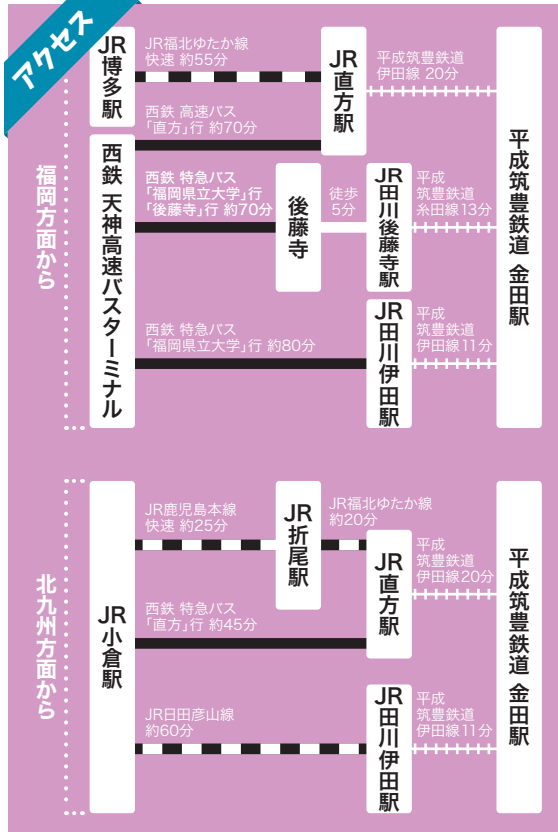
アクセス

福岡方面から

JR博多駅

JR福北ゆたか線
快速 約55分

西鉄 高速バス
「直方」行 約70分

JR直方駅

平成筑豊鉄道
伊田線 20分

西鉄 天神高速バスターミナル

西鉄 特急バス
「福岡県立大学」行
「後藤寺」行 約70分

後藤寺

徒歩
5分

JR田川後藤寺駅

平成
筑豊鉄道
糸田線13分

西鉄 特急バス
「福岡県立大学」行 約80分

JR田川伊田駅

平成
筑豊鉄道
伊田線11分

平成筑豊鉄道 金田駅

北九州方面から

JR小倉駅

JR鹿児島本線
快速 約25分

JR折尾駅

JR福北ゆたか線
約20分

JR直方駅

平成
筑豊鉄道
伊田線20分

西鉄 特急バス
「直方」行 約45分

JR日田彦山線
約60分

JR田川伊田駅

平成
筑豊鉄道
伊田線 11分

平成筑豊鉄道 金田駅